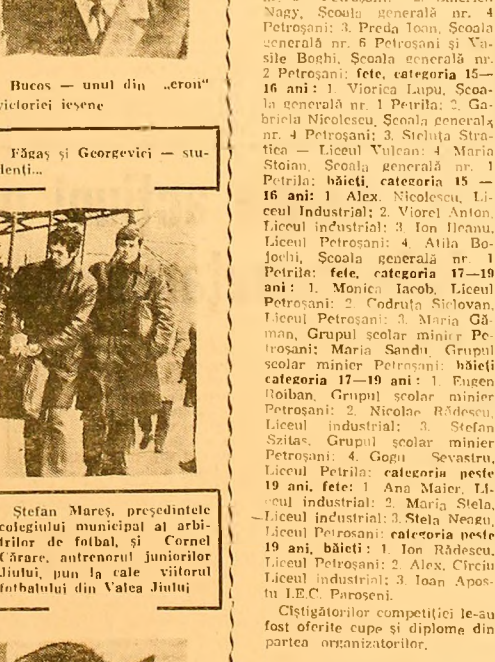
Bucos — unul din „eroii" victoriei ieșene

Făgaș și Georgevici — studenți...

Ștefan Mareș, președintele colegiului municipal al arbitrilor de fotbal, și Cornel Cărare, antrenorul juniorilor Jiului, pun la cale viitorul fotbalului din Valea Jiului

Nagy, Școala generală nr. 4 Petroșani; 3. Preda Ioan, Școala generală nr. 6 Petroșani și Vasile Boghi, Școala generală nr. 2 Petroșani; fete, categoria 15—16 ani: 1. Viorica Lupu, Școala generală nr. 1 Petrila; 2. Gabriela Nicolescu, Școala generală nr. 4 Petroșani; 3. Steluța Stratica — Liceul Vulcan; 4. Maria Stoian, Școala generală nr. 1 Petrila; băieți, categoria 15 — 16 ani: 1. Alex. Nicolescu, Liceul Industrial; 2. Viorel Anton, Liceul industrial; 3. Ion Ileanu, Liceul Petroșani; 4. Atila Bojochi, Școala generală nr. 1 Petrila; fete, categoria 17—19 ani: 1. Monica Iacob, Liceul Petroșani; 2. Codruța Siclovan, Liceul Petroșani; 3. Maria Gă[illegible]man, Grupul școlar minier Petroșani; Maria Sandu, Grupul școlar minier Petroșani; băieți categoria 17—19 ani: 1. Eugen Roiban, Grupul școlar minier Petroșani; 2. Nicolae Rădescu, Liceul industrial; 3. Ștefan Szitas, Grupul școlar minier Petroșani; 4. Gogu Sevastru, Liceul Petrila; categoria peste 19 ani, fete: 1. Ana Maier, Liceul industrial; 2. Maria Stela, Liceul industrial; 3. Stela Neagu, Liceul Petroșani; categoria peste 19 ani, băieți: 1. Ion Rădescu, Liceul Petroșani; 2. Alex. Circiu, Liceul industrial; 3. Ioan Apostu I.E.C. Paroșeni.

Cîștigătorilor competiției le-au fost oferite cupe și diplome din partea organizatorilor.